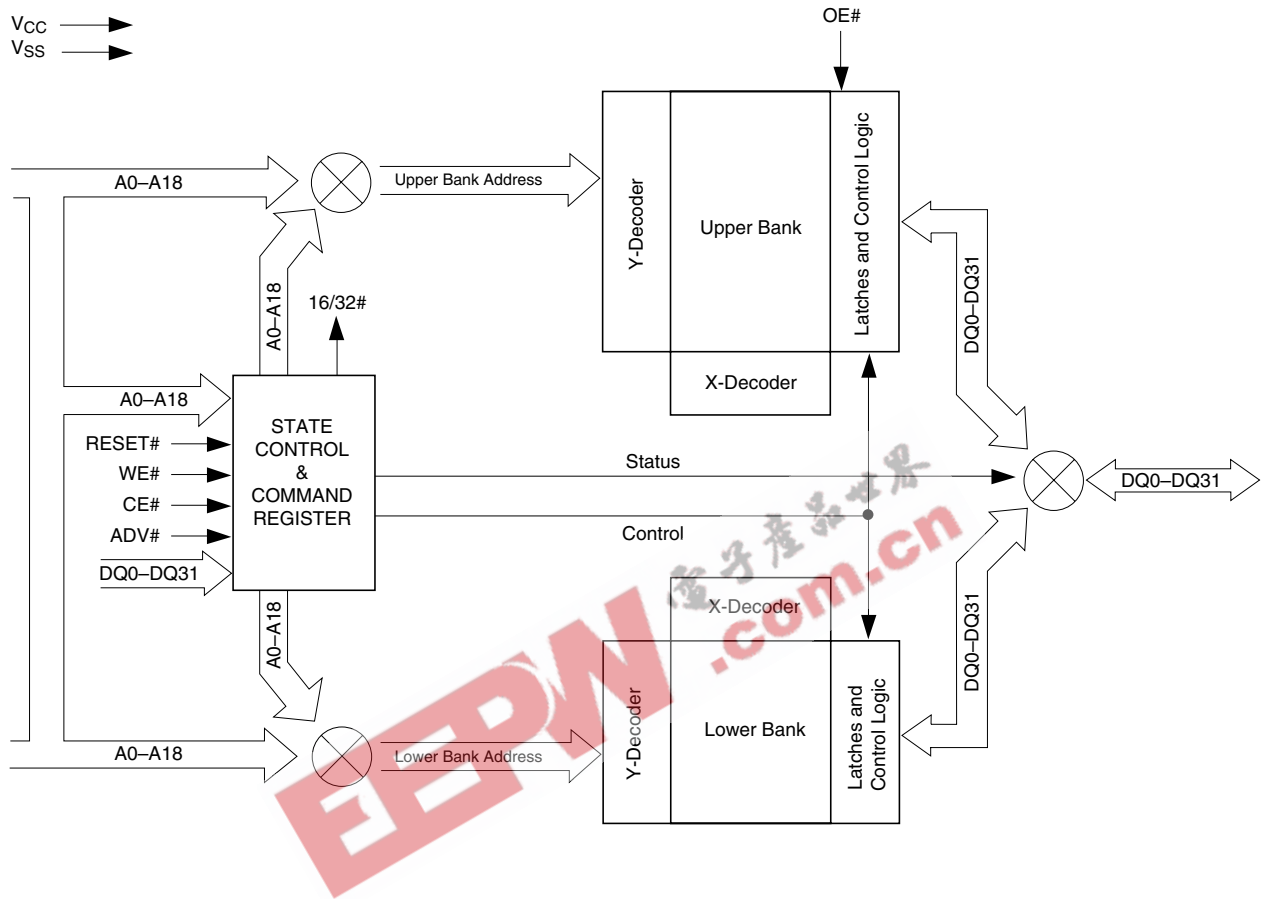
$V_{CC}$
$V_{SS}$
OE#
A0–A18
Upper Bank Address
Y-Decoder
Upper Bank
Latches and Control Logic
A0–A18
16/32#
DQ0–DQ31
X-Decoder
A0–A18
STATE CONTROL & COMMAND REGISTER
RESET#
WE#
CE#
ADV#
DQ0–DQ31
Status
DQ0–DQ31
Control
X-Decoder
A0–A18
DQ0–DQ31
Y-Decoder
Lower Bank
Latches and Control Logic
A0–A18
Lower Bank Address
电子产品世界
EEPW.com.cn